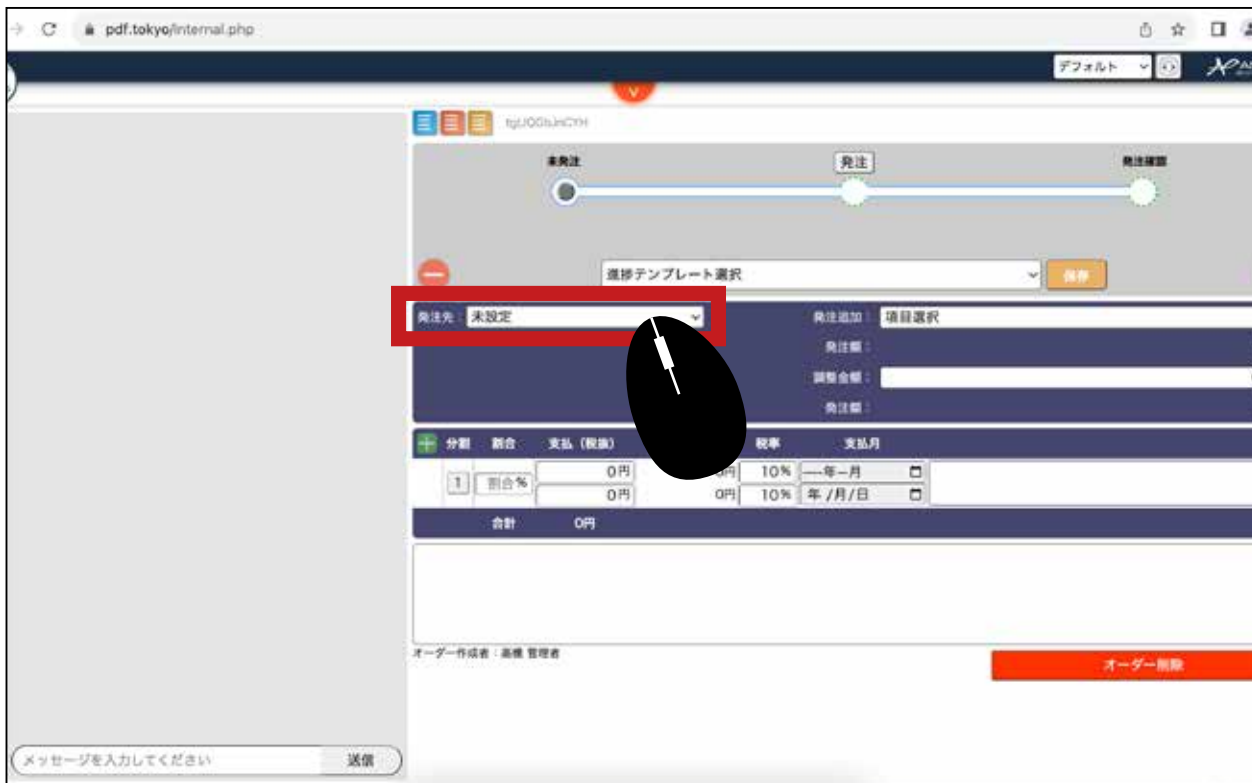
pdf.tokyo/internal.php

デフォルト

tgUOGtuInCYH

未発注

発注

発注確認

進捗テンプレート選択

保存

発注先 : 未設定

発注追加 : 項目選択

発注額 :

調整金額 :

発注額 :

分割 割合 支払 (税抜) 税率 支払月

1 割合% 0円 0円 10% ---- 年 -- 月

0円 0円 10% 年 /月/日

合計 0円

オーダー作成者 : 高橋 管理者

オーダー削除

メッセージを入力してください

送信